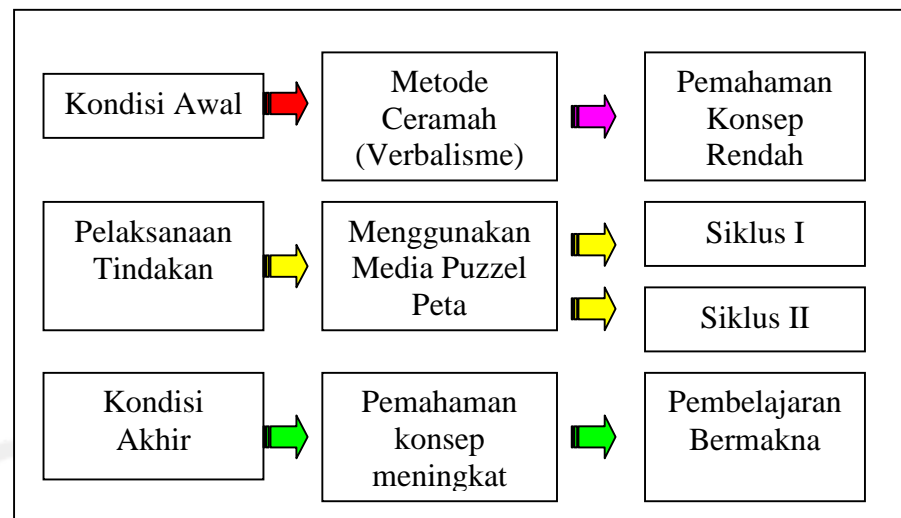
Kondisi Awal

Metode Ceramah (Verbalisme)

Pemahaman Konsep Rendah

Pelaksanaan Tindakan

Menggunakan Media Puzzel Peta

Siklus I

Siklus II

Kondisi Akhir

Pemahaman konsep meningkat

Pembelajaran Bermakna